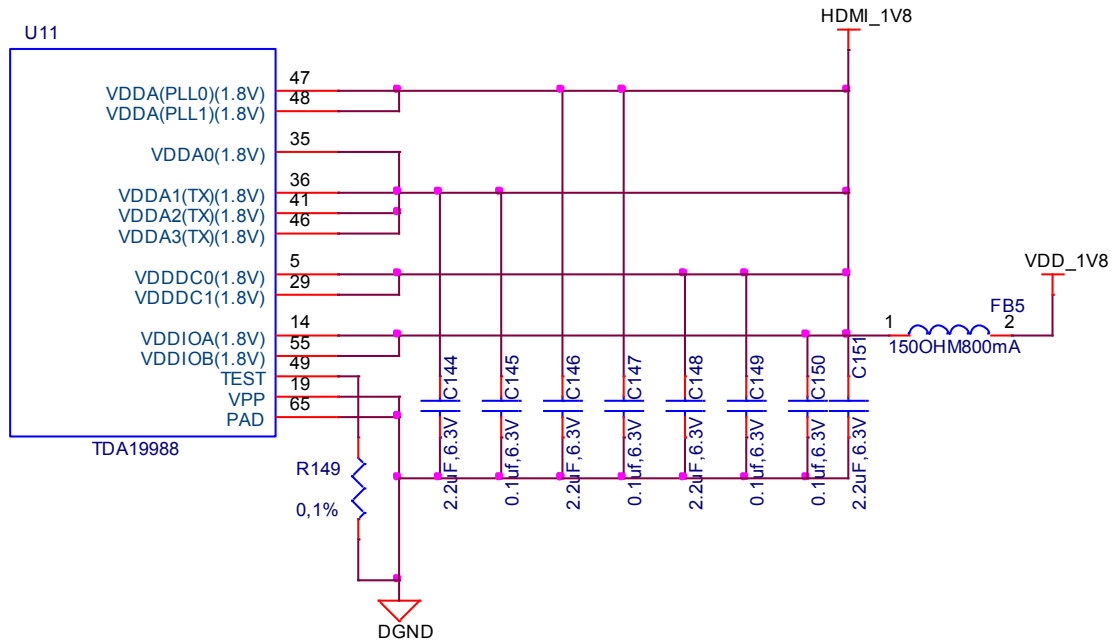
HDMI_1V8

U11

VDDA(PLL0)(1.8V)
VDDA(PLL1)(1.8V)
VDDA0(1.8V)
VDDA1(TX)(1.8V)
VDDA2(TX)(1.8V)
VDDA3(TX)(1.8V)
VDDDC0(1.8V)
VDDDC1(1.8V)
VDDIOA(1.8V)
VDDIOB(1.8V)
TEST
VPP
PAD

TDA19988

47
48
35
36
41
46
5
29
14
55
49
19
65

VDD_1V8

FB5
1
2
150OHM800mA

C144
C145
C146
C147
C148
C149
C150
C151

2.2uF,6.3V
0.1uf,6.3V
2.2uF,6.3V
0.1uf,6.3V
2.2uF,6.3V
0.1uf,6.3V
0.1uf,6.3V
2.2uF,6.3V

R149
0,1%

DGND